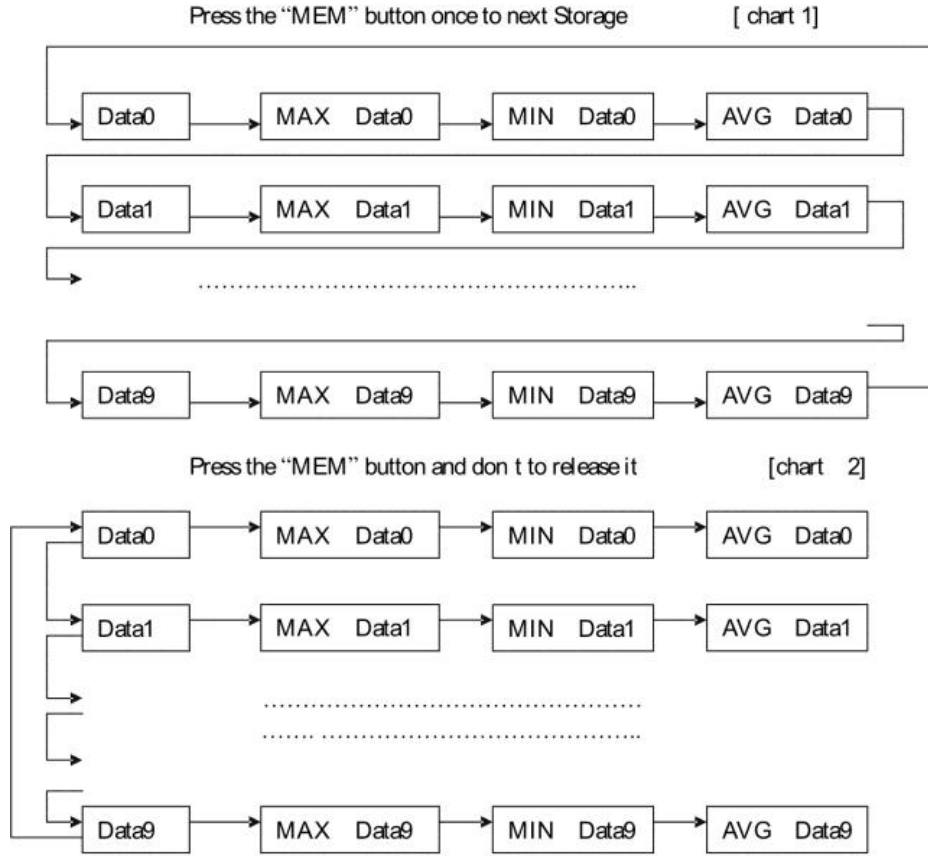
Press the "MEM" button once to next Storage [ chart 1]

Data0
MAX Data0
MIN Data0
AVG Data0

Data1
MAX Data1
MIN Data1
AVG Data1

……………………………………………………

Data9
MAX Data9
MIN Data9
AVG Data9

Press the "MEM" button and don t to release it [chart 2]

Data0
MAX Data0
MIN Data0
AVG Data0

Data1
MAX Data1
MIN Data1
AVG Data1

……………………………………………
……. ……………………………………..

Data9
MAX Data9
MIN Data9
AVG Data9